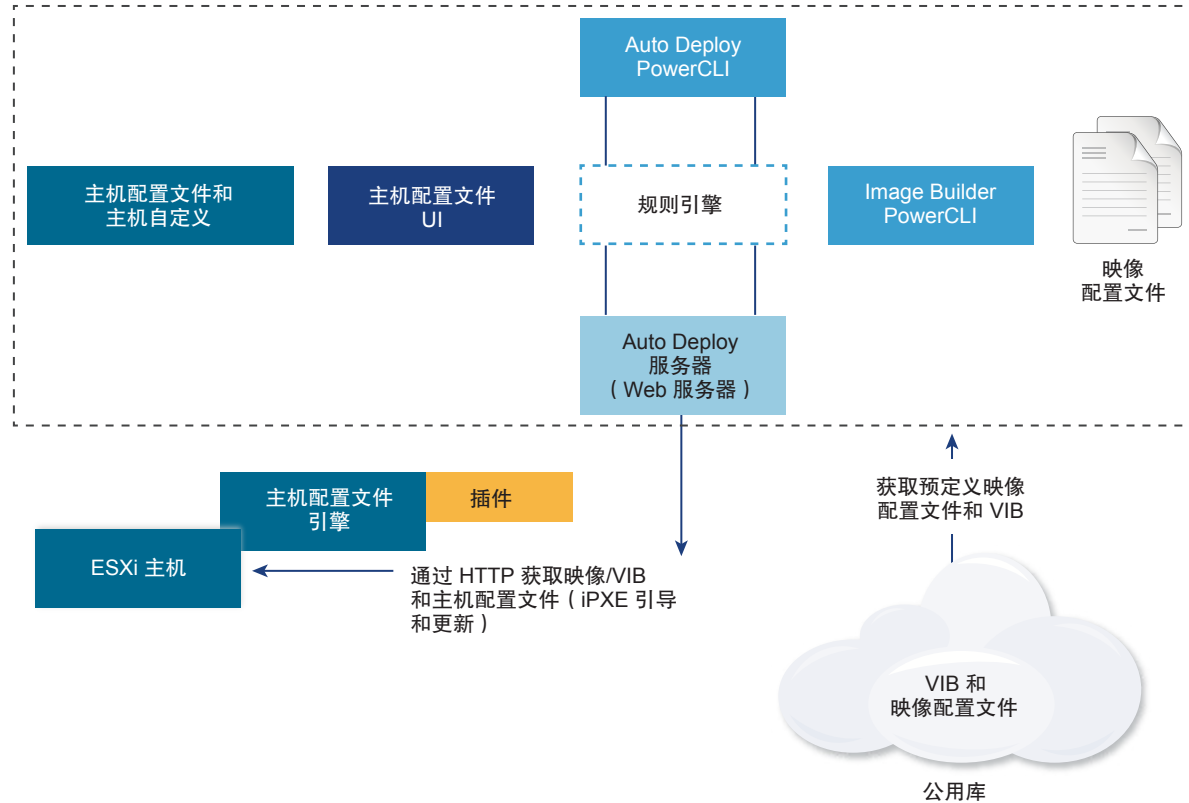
Auto Deploy
PowerCLI

主机配置文件和
主机自定义

主机配置文件
UI

规则引擎

Image Builder
PowerCLI

映像
配置文件

Auto Deploy
服务器
（Web 服务器）

主机配置文件
引擎

插件

ESXi 主机

通过 HTTP 获取映像/VIB
和主机配置文件（iPXE 引导
和更新）

获取预定义映像
配置文件和 VIB

VIB 和
映像配置文件

公用库